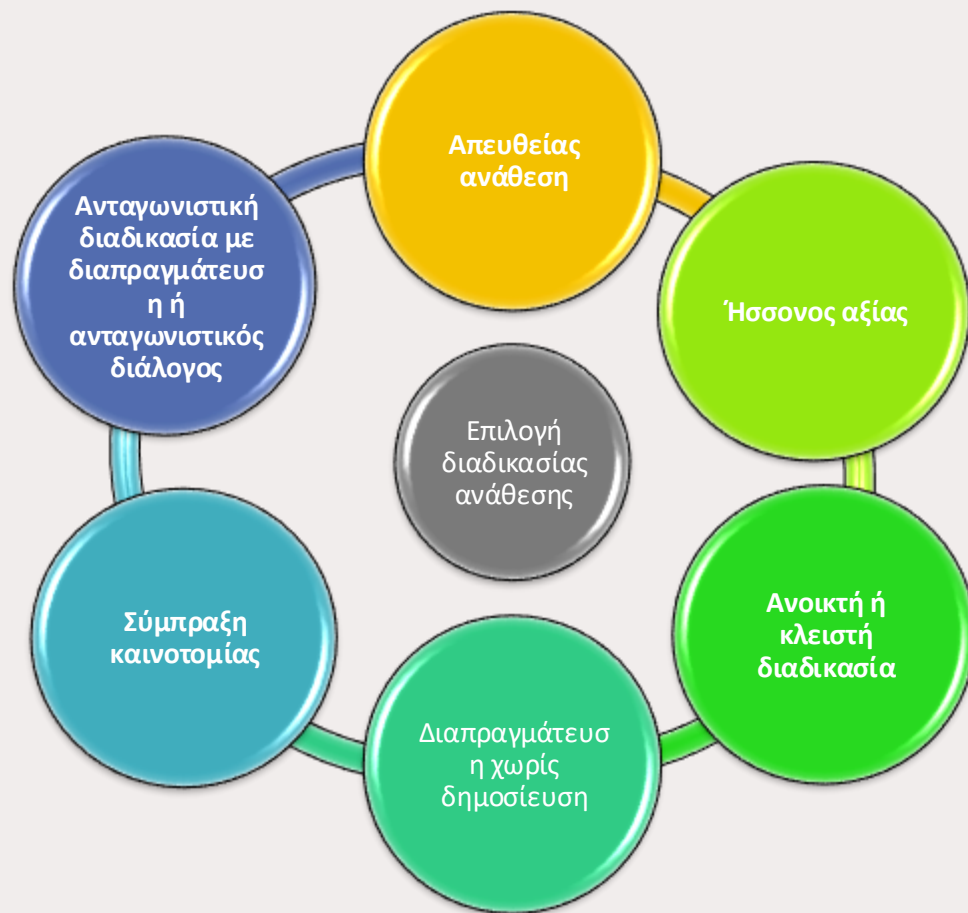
Απευθείας ανάθεση

Ήσσονος αξίας

Ανοικτή ή κλειστή διαδικασία

Διαπραγμάτευση χωρίς δημοσίευση

Σύμπραξη καινοτομίας

Ανταγωνιστική διαδικασία με διαπραγμάτευση ή ανταγωνιστικός διάλογος

Επιλογή διαδικασίας ανάθεσης